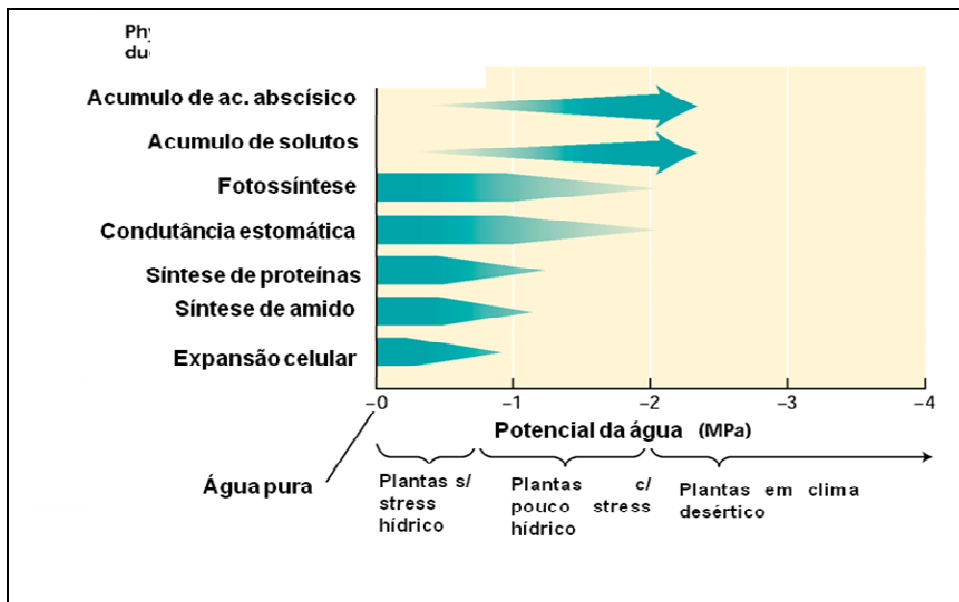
Phy
du

Acumulo de ac. abscísico
Acumulo de solutos
Fotossíntese
Condutância estomática
Síntese de proteinas
Síntese de amido
Expansão celular

0
–1
–2
–3
–4
Potencial da água (MPa)

Água pura

Plantas s/ stress hídrico
Plantas c/ pouco stress hídrico
Plantas em clima desértico